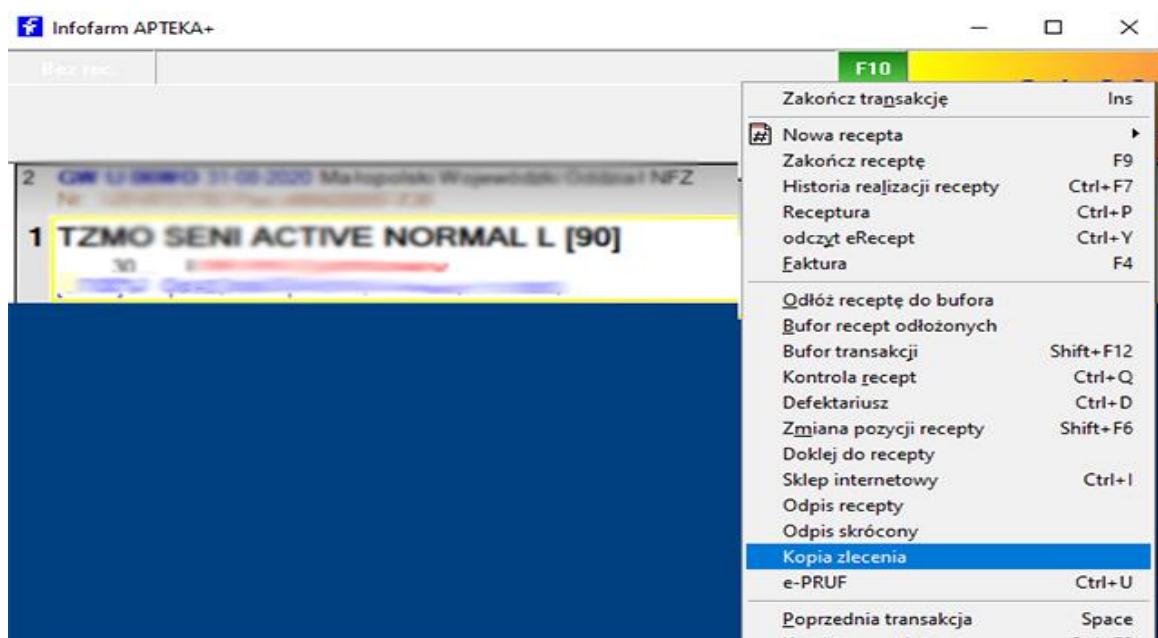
Infofarm APTEKA+

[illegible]

F10

2 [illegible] 31-08-2020 Małopolski Wojewódzki Oddział NFZ
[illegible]

1 TZMO SENI ACTIVE NORMAL L [90]
30 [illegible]

Zakończ transakcję Ins
Nowa recepta
Zakończ receptę F9
Historia realizacji recepty Ctrl+F7
Receptura Ctrl+P
odczyt eRecept Ctrl+Y
Faktura F4
Odłóż receptę do bufora
Bufor recept odłożonych
Bufor transakcji Shift+F12
Kontrola recept Ctrl+Q
Defektariusz Ctrl+D
Zmiana pozycji recepty Shift+F6
Doklej do recepty
Sklep internetowy Ctrl+I
Odpis recepty
Odpis skrócony
Kopia zlecenia
e-PRUF Ctrl+U
Poprzednia transakcja Space